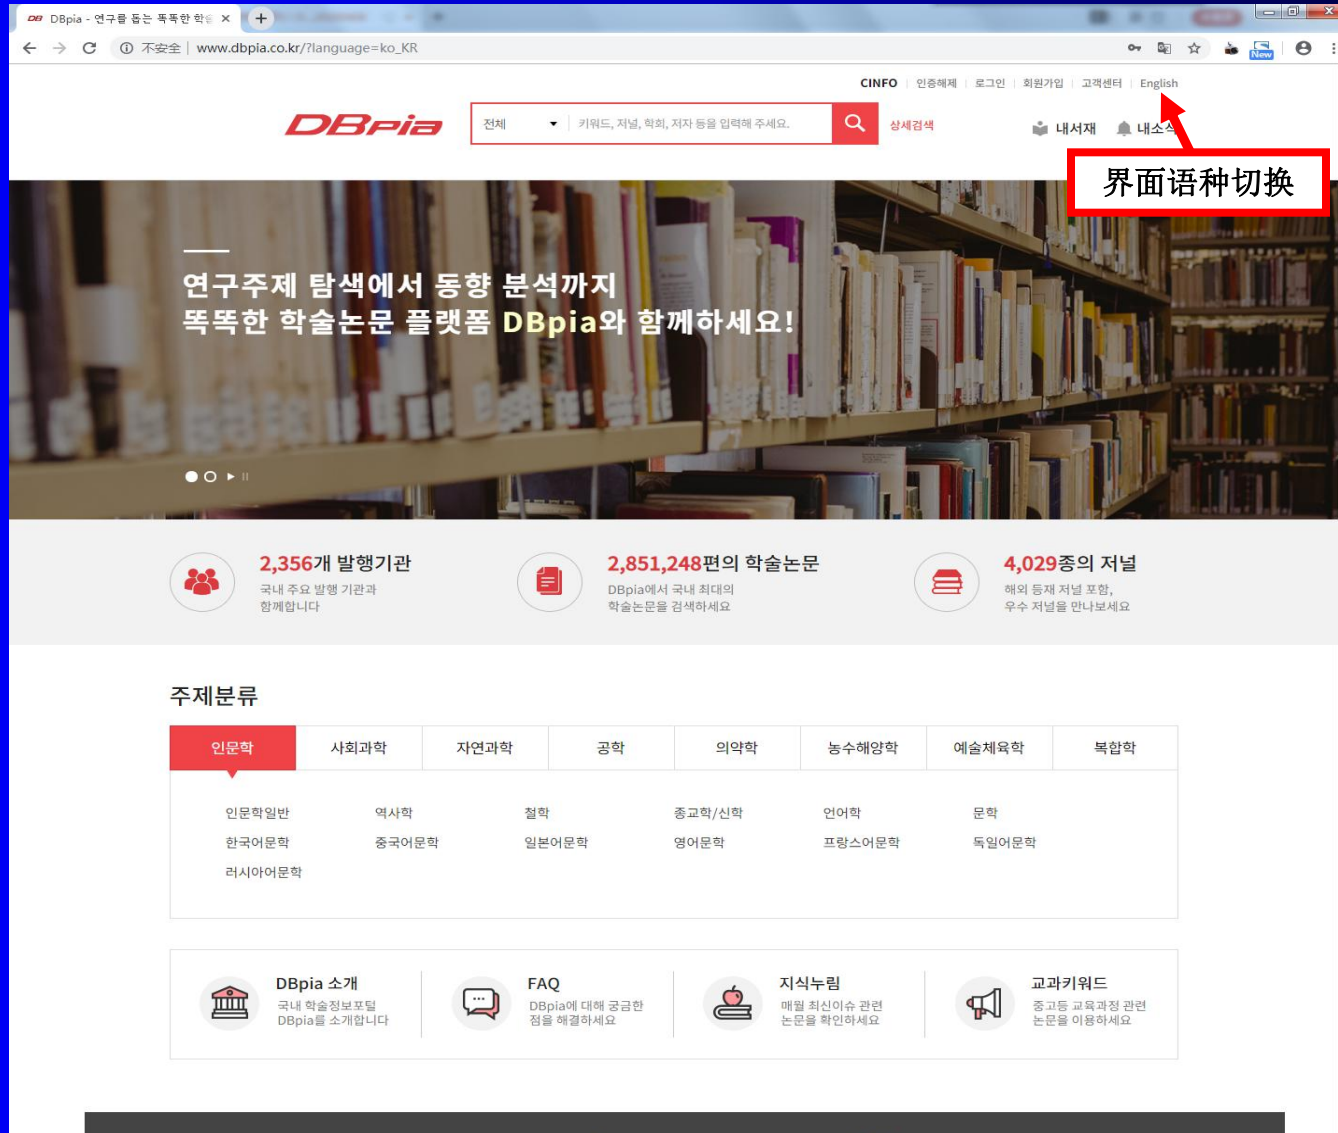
DBpia - 연구를 돕는 똑똑한 학술 ×

不安全 | www.dbpia.co.kr/?language=ko_KR

CINFO | 인증해제 | 로그인 | 회원가입 | 고객센터 | English

DBpia

전체 ▾ | 키워드, 저널, 학회, 저자 등을 입력해 주세요.

상세검색

내서재 내소식

界面语种切换

연구주제 탐색에서 동향 분석까지
똑똑한 학술논문 플랫폼 DBpia와 함께하세요!

2,356개 발행기관
국내 주요 발행 기관과 함께합니다

2,851,248편의 학술논문
DBpia에서 국내 최대의 학술논문을 검색하세요

4,029종의 저널
해외 등재 저널 포함, 우수 저널을 만나보세요

주제분류

| 인문학 | 사회과학 | 자연과학 | 공학 | 의약학 | 농수해양학 | 예술체육학 | 복합학 |
|---|---|---|---|---|---|---|---|

인문학일반 역사학 철학 종교학/신학 언어학 문학
한국어문학 중국어문학 일본어문학 영어문학 프랑스어문학 독일어문학
러시아어문학

DBpia 소개
국내 학술정보포털 DBpia를 소개합니다

FAQ
DBpia에 대해 궁금한 점을 해결하세요

지식누림
매월 최신이슈 관련 논문을 확인하세요

교과키워드
중고등 교육과정 관련 논문을 이용하세요